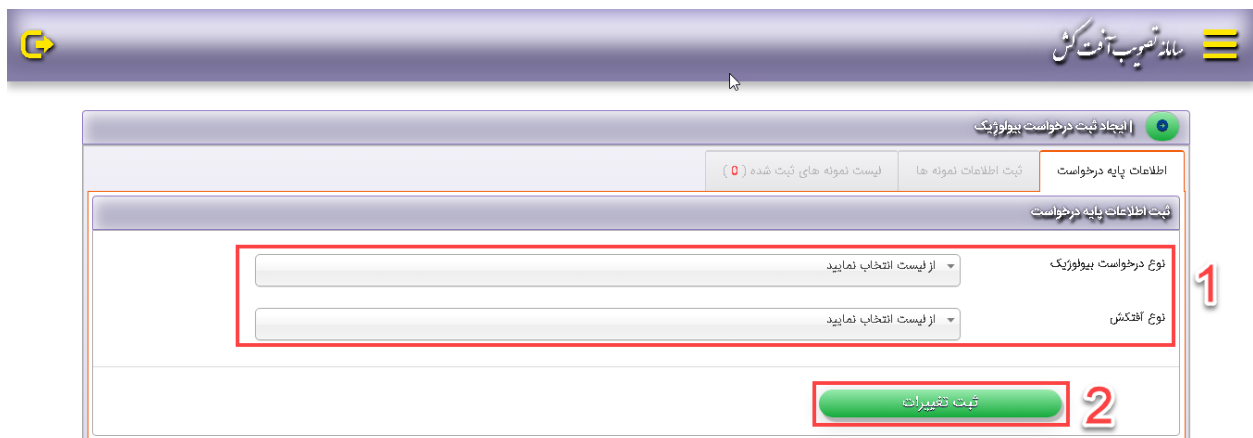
سامانه تصویب آفت کش

| ایجاد ثبت درخواست بیولوژیک

اطلاعات پایه درخواست
ثبت اطلاعات نمونه ها
لیست نمونه های ثبت شده ( 0 )

ثبت اطلاعات پایه درخواست

نوع درخواست بیولوژیک
از لیست انتخاب نمایید

نوع آفتکش
از لیست انتخاب نمایید

1

ثبت تغییرات

2